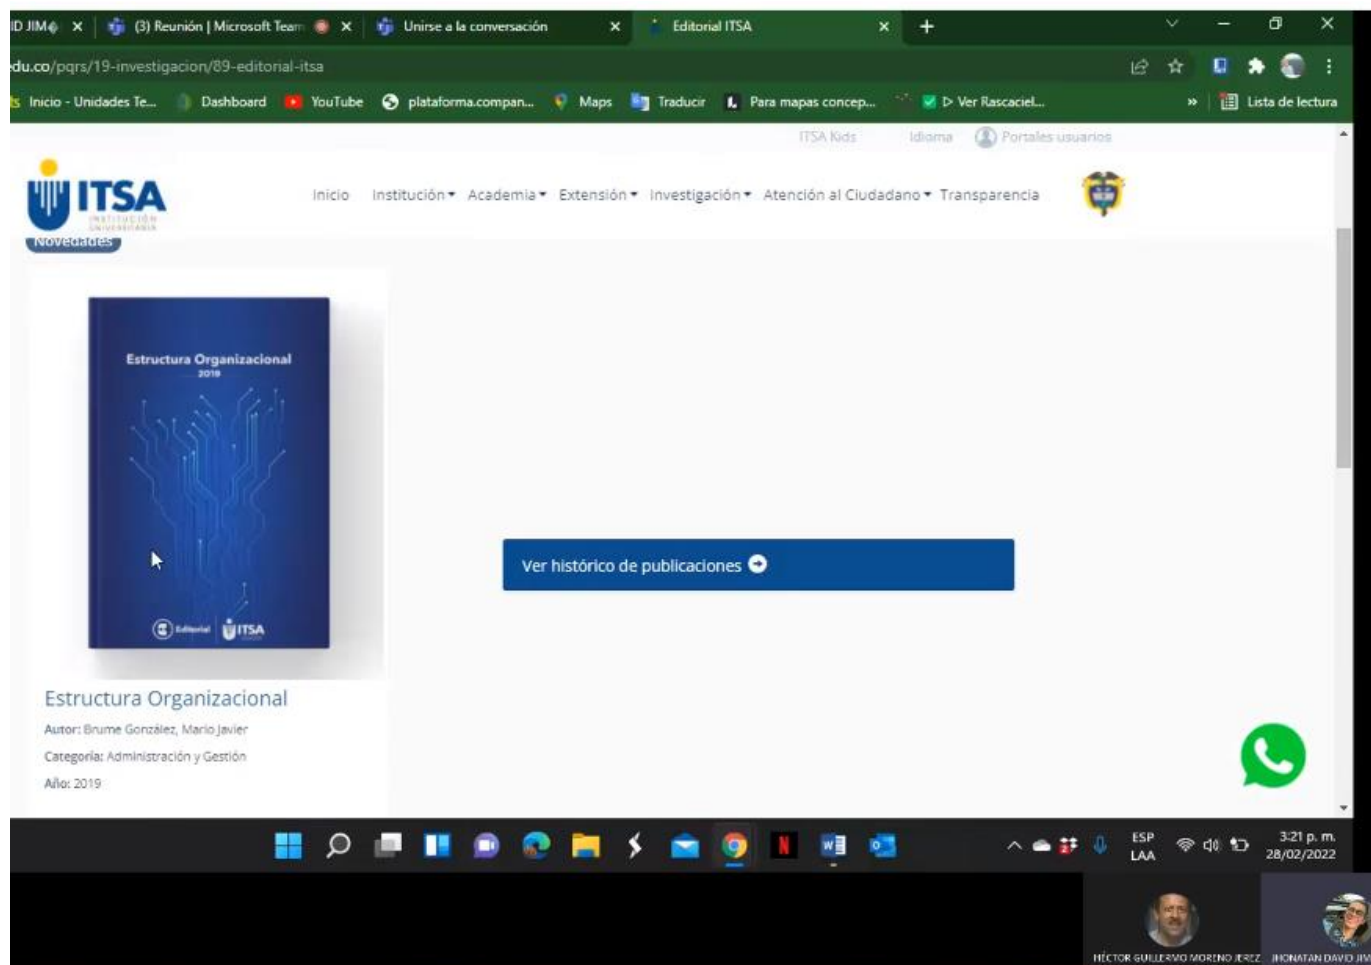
ID JIM | (3) Reunión | Microsoft Team | Unirse a la conversación | Editorial ITSA

du.co/pqrs/19-investigacion/89-editorial-itsa

Inicio - Unidades Te... Dashboard YouTube plataforma.compan... Maps Traducir Para mapas concep... Ver Rascaciel... » Lista de lectura

ITSA Kids Idioma Portales usuarios

ITSA INSTITUCIÓN UNIVERSITARIA

Inicio Institución Academia Extensión Investigación Atención al Ciudadano Transparencia

Novedades

Estructura Organizacional 2019

Editorial ITSA

Ver histórico de publicaciones

Estructura Organizacional

Autor: Brume González, Mario Javier

Categoría: Administración y Gestión

Año: 2019

ESP LAA 3:21 p. m. 28/02/2022

HÉCTOR GUILLERMO MORENO JEREZ JHONATAN DAVID JIV